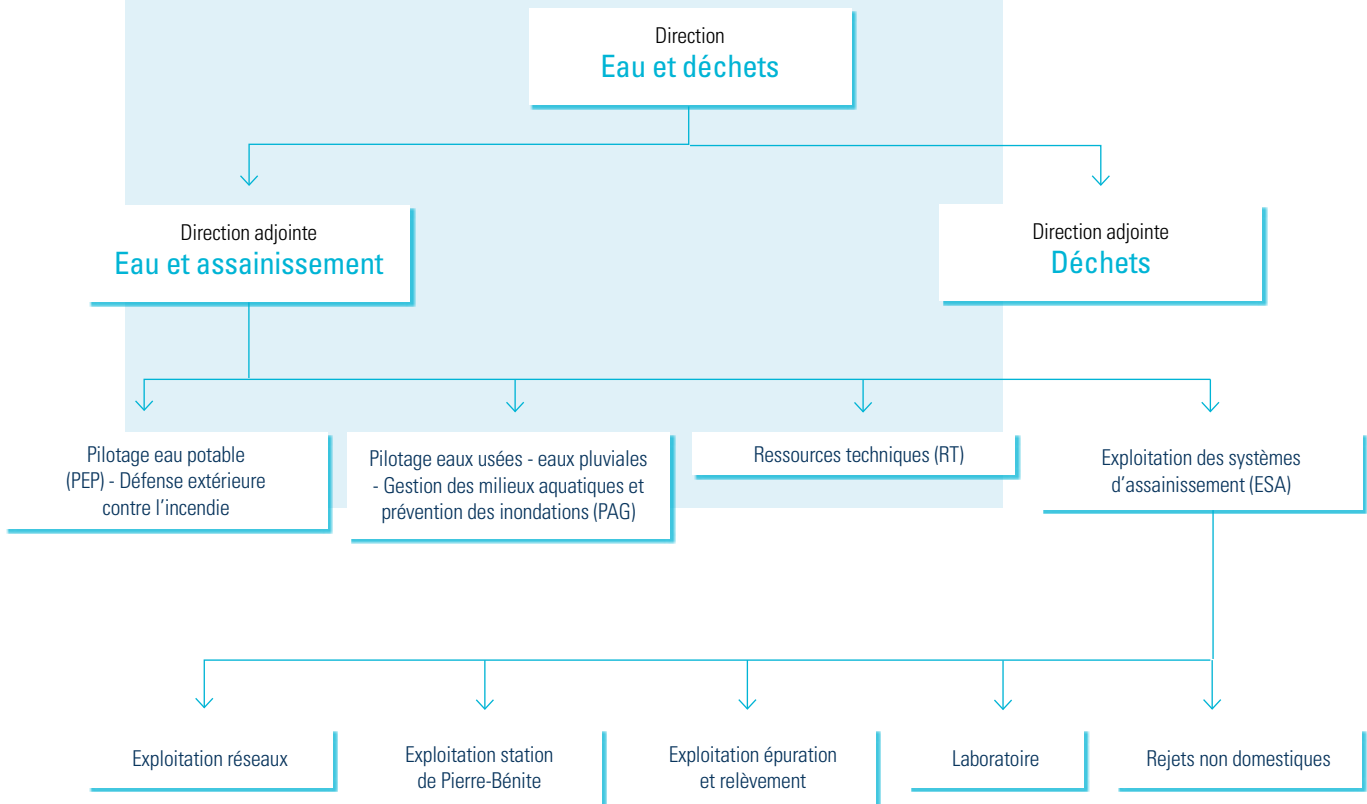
Direction
Eau et déchets

Direction adjointe
Eau et assainissement

Direction adjointe
Déchets

Pilotage eau potable (PEP) - Défense extérieure contre l’incendie

Pilotage eaux usées - eaux pluviales - Gestion des milieux aquatiques et prévention des inondations (PAG)

Ressources techniques (RT)

Exploitation des systèmes d’assainissement (ESA)

Exploitation réseaux

Exploitation station de Pierre-Bénite

Exploitation épuration et relèvement

Laboratoire

Rejets non domestiques